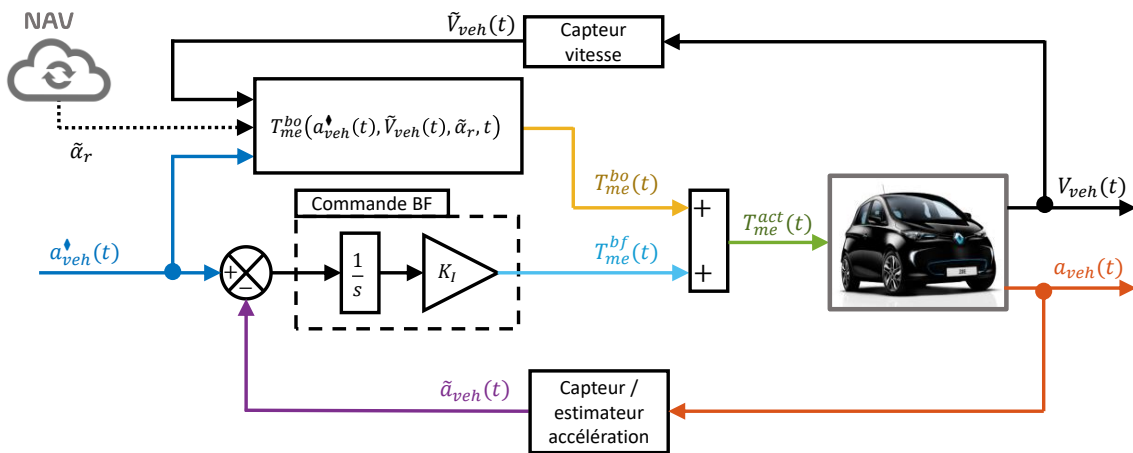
NAV

$\tilde{V}_{veh}(t)$

Capteur vitesse

$T_{me}^{bo}(a_{veh}^{\blacklozenge}(t), \tilde{V}_{veh}(t), \tilde{\alpha}_r, t)$

$\tilde{\alpha}_r$

$T_{me}^{bo}(t)$

Commande BF

+

+

$T_{me}^{act}(t)$

$V_{veh}(t)$

$a_{veh}^{\blacklozenge}(t)$

+

−

$\frac{1}{s}$

$K_I$

$T_{me}^{bf}(t)$

$a_{veh}(t)$

$\tilde{a}_{veh}(t)$

Capteur / estimateur accélération